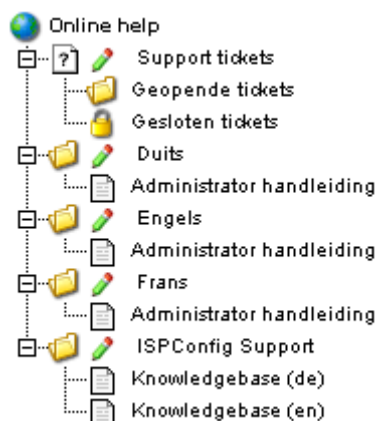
Online help
?
Support tickets
Geopende tickets
Gesloten tickets
Duits
Administrator handleiding
Engels
Administrator handleiding
Frans
Administrator handleiding
ISPConfig Support
Knowledgebase (de)
Knowledgebase (en)